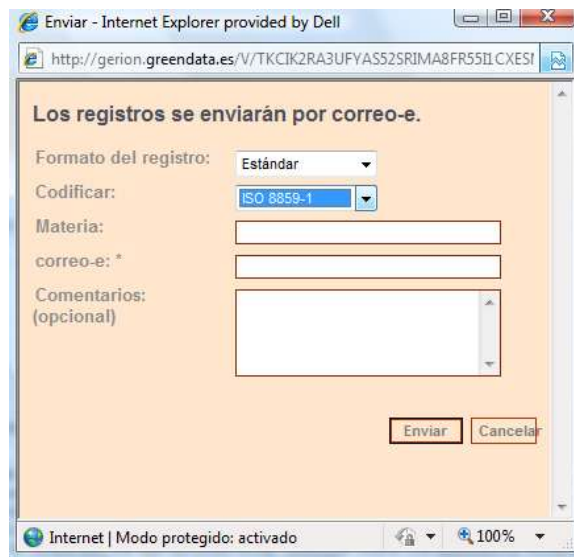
Enviar - Internet Explorer provided by Dell

http://gerion.greendata.es/V/TKCIK2RA3UFYAS52SRIMA8FR55I1CXESI

Los registros se enviarán por correo-e.

Formato del registro: Estándar

Codificar: ISO 8859-1

Materia:

correo-e: *

Comentarios: (opcional)

Enviar Cancelar

Internet | Modo protegido: activado

100%